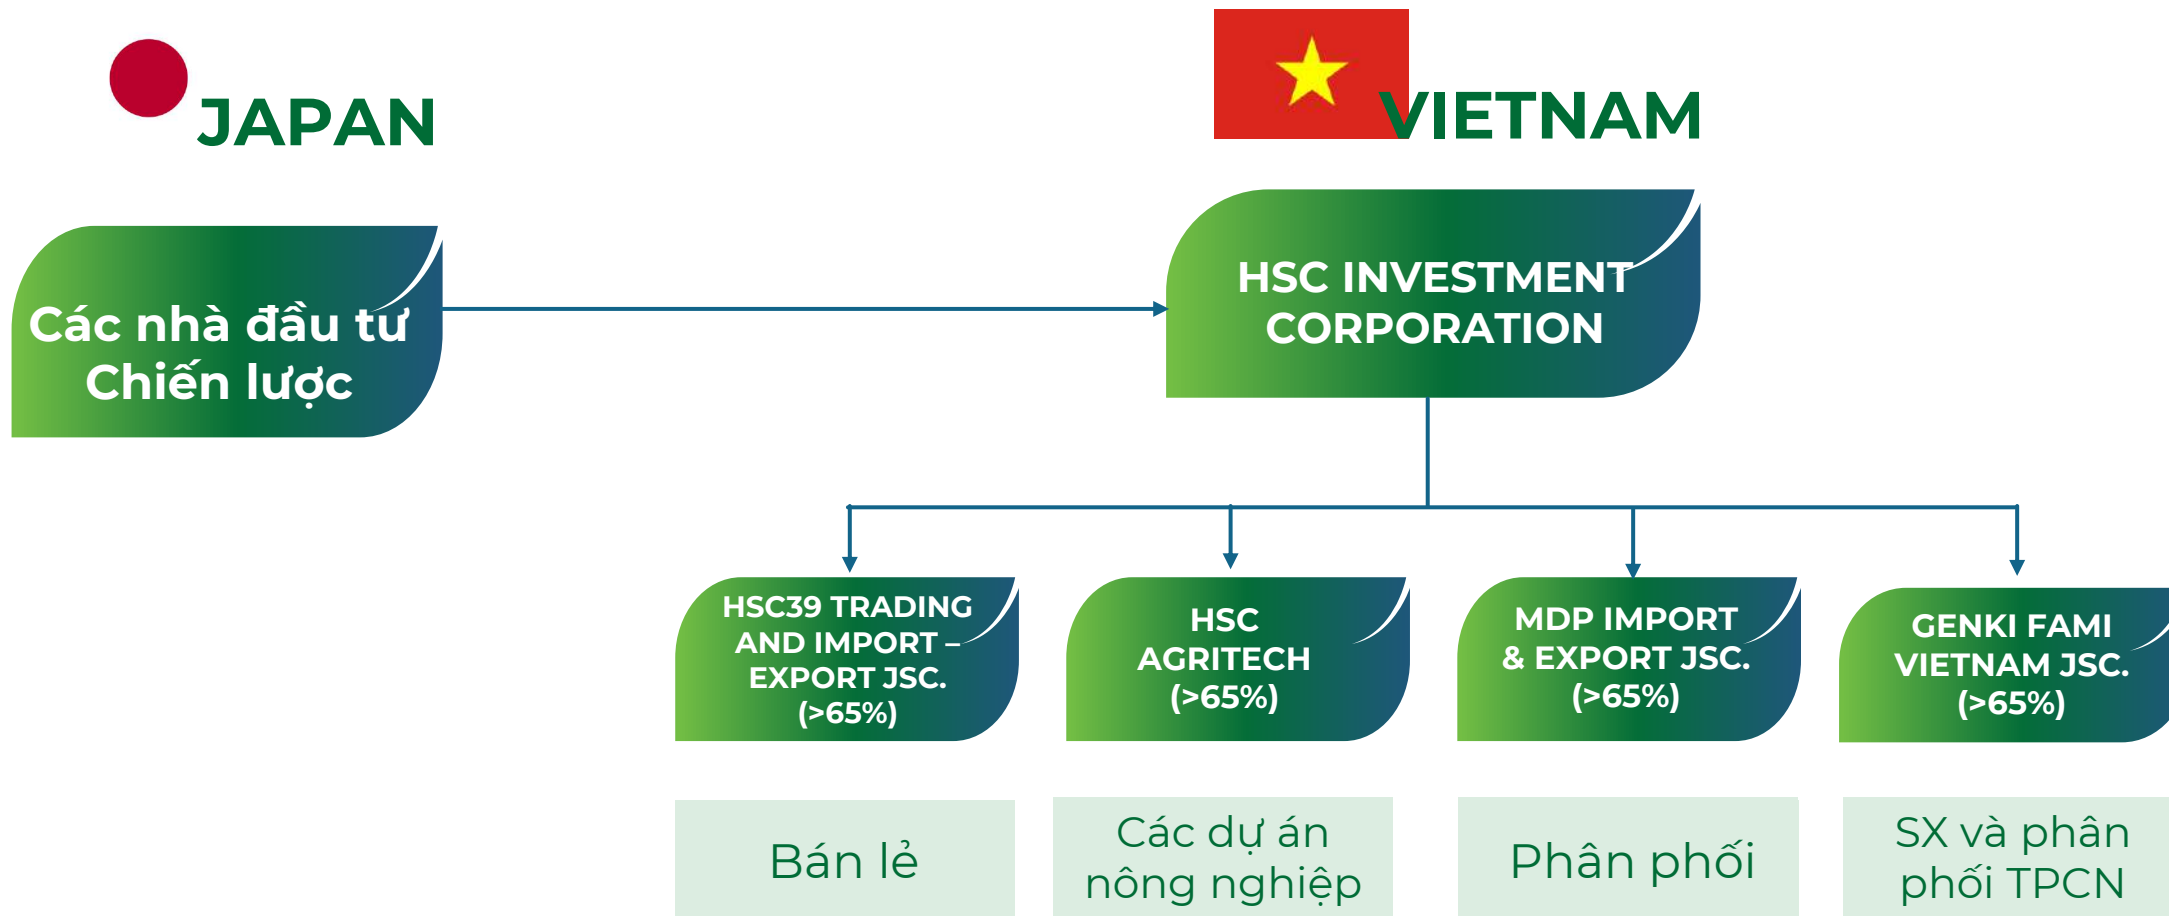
JAPAN

VIETNAM

Các nhà đầu tư Chiến lược

HSC INVESTMENT CORPORATION

HSC39 TRADING AND IMPORT – EXPORT JSC. (>65%)

HSC AGRITECH (>65%)

MDP IMPORT & EXPORT JSC. (>65%)

GENKI FAMI VIETNAM JSC. (>65%)

Bán lẻ

Các dự án nông nghiệp

Phân phối

SX và phân phối TPCN